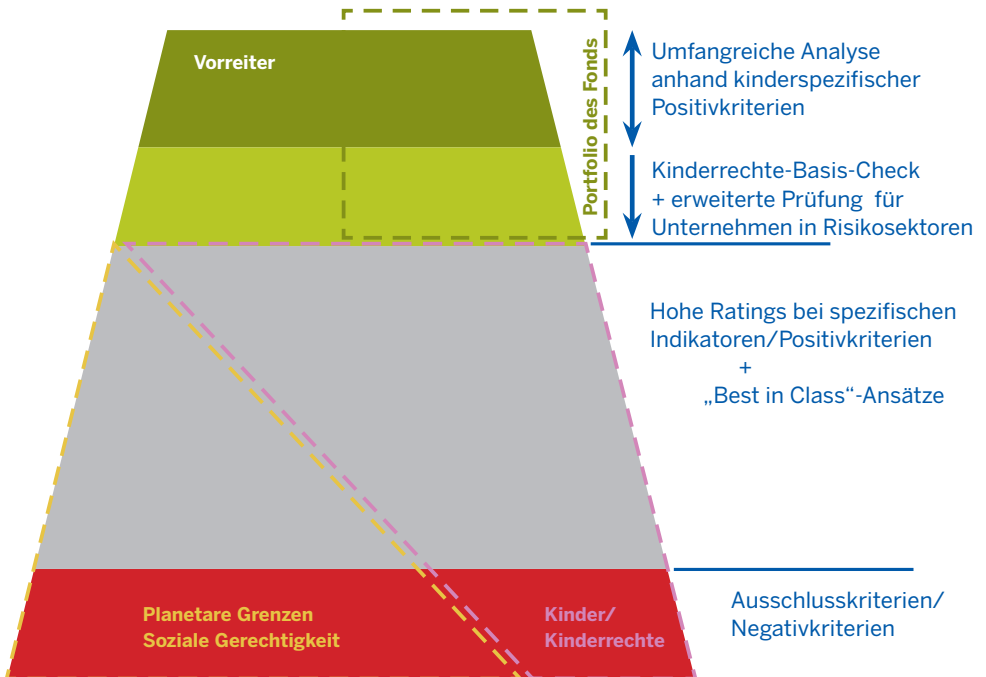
Vorreiter

Portfolio des Fonds

Umfangreiche Analyse anhand kinderspezifischer Positivkriterien

Kinderrechte-Basis-Check + erweiterte Prüfung für Unternehmen in Risikosektoren

Hohe Ratings bei spezifischen Indikatoren/Positivkriterien
+
„Best in Class“-Ansätze

Planetare Grenzen
Soziale Gerechtigkeit

Kinder/
Kinderrechte

Ausschlusskriterien/
Negativkriterien